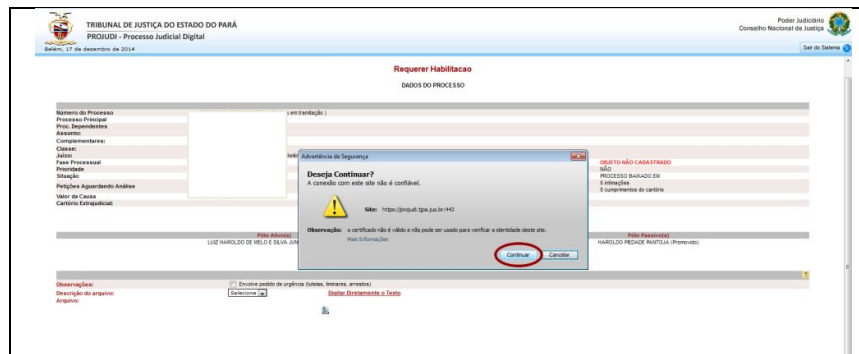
TRIBUNAL DE JUSTIÇA DO ESTADO DO PARÁ
PROJUDI - Processo Judicial Digital
Belém, 17 de dezembro de 2014

Poder Judiciário
Conselho Nacional de Justiça

Sair do Sistema

Requerer Habilitacao

DADOS DO PROCESSO

Número do Processo
Processo Principal
Proc. Dependentes
Assunto:
Complementares:
Classe:
Juízo:
Fase Processual
Prioridade
Situação
Petições Aguardando Análise
Valor da Causa
Cartório Extrajudicial:

s em tramitação )

OBJETO NÃO CADASTRADO
NÃO
PROCESSO BAIXADO EM
0 intimações
0 cumprimentos do cartório

Advertência de Segurança

Deseja Continuar?
A conexão com este site não é confiável.

Site: https://projudi.tjpa.jus.br:443

Observação: o certificado não é válido e não pode ser usado para verificar a identidade deste site.
Mais Informações

Continuar Cancelar

Pólo Ativo(s)
LUIZ HAROLDO DE MELO E SILVA JUN

Pólo Passivo(s)
HAROLDO PEDADE PANTOJA (Promovido)

Observações:
Envolve pedido de urgência (tutelas, liminares, arrestos)
Descrição do arquivo:
Selecione
Digitar Diretamente o Texto
Arquivo: